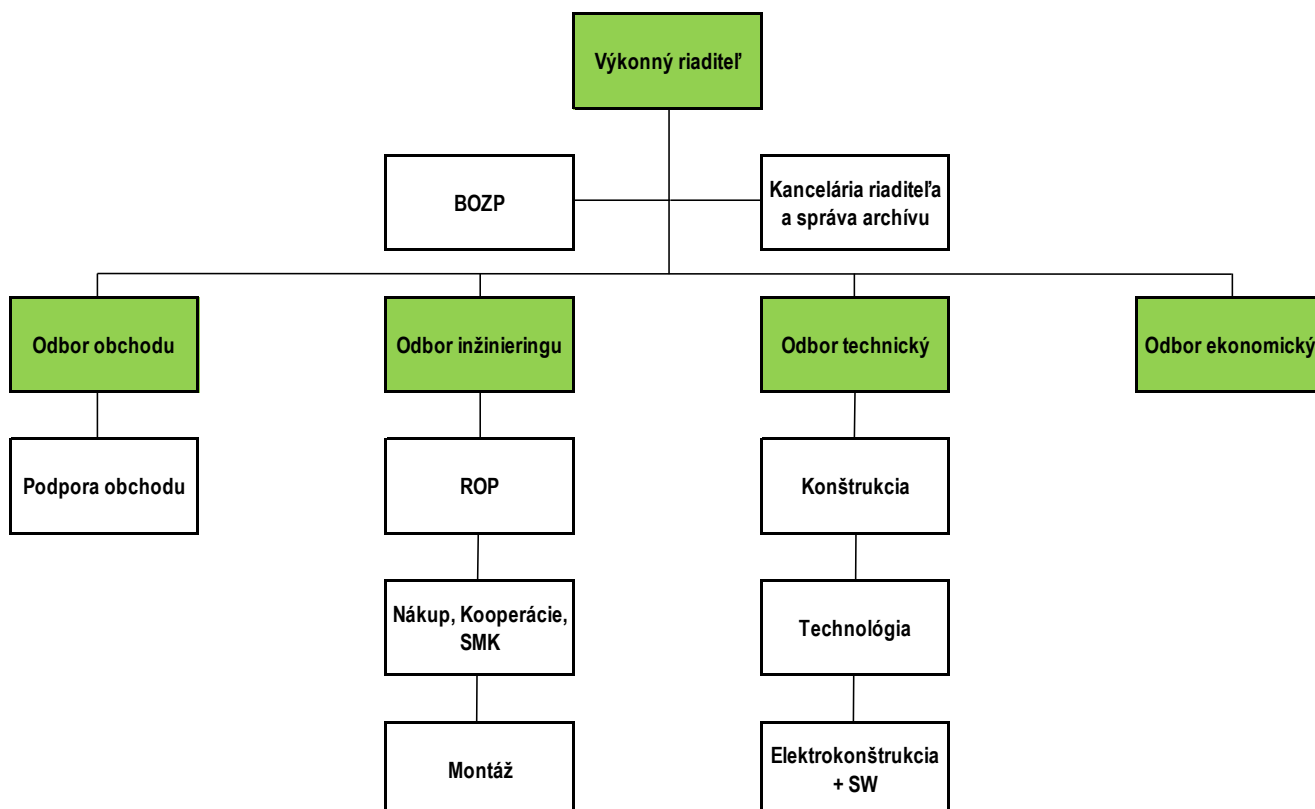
Výkonný riaditeľ

BOZP

Kancelária riaditeľa a správa archívu

Odbor obchodu

Odbor inžinieringu

Odbor technický

Odbor ekonomický

Podpora obchodu

ROP

Nákup, Kooperácie, SMK

Montáž

Konštrukcia

Technológia

Elektrokonštrukcia + SW